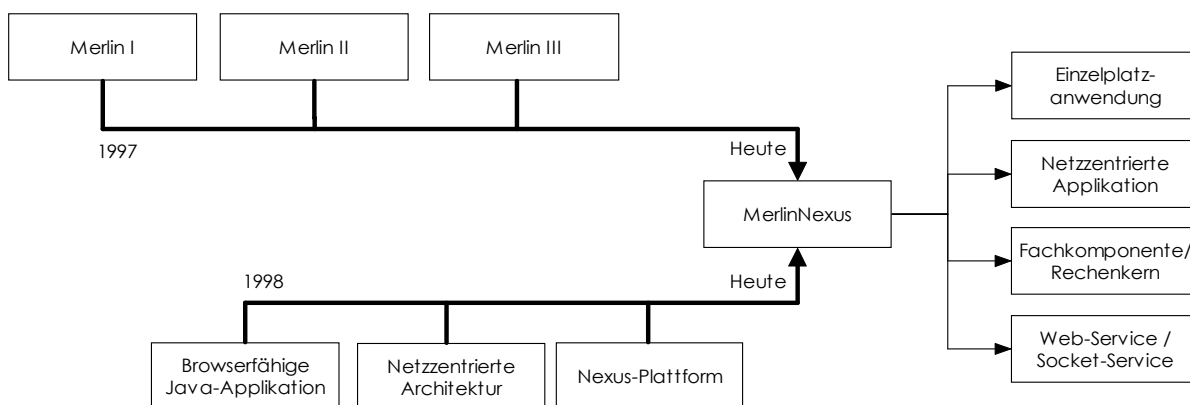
Merlin I

Merlin II

Merlin III

1997

Heute

MerlinNexus

1998

Heute

Browserfähige Java-Applikation

Netzzentrierte Architektur

Nexus-Plattform

Einzelplatzanwendung

Netzzentrierte Applikation

Fachkomponente/ Rechenkern

Web-Service / Socket-Service